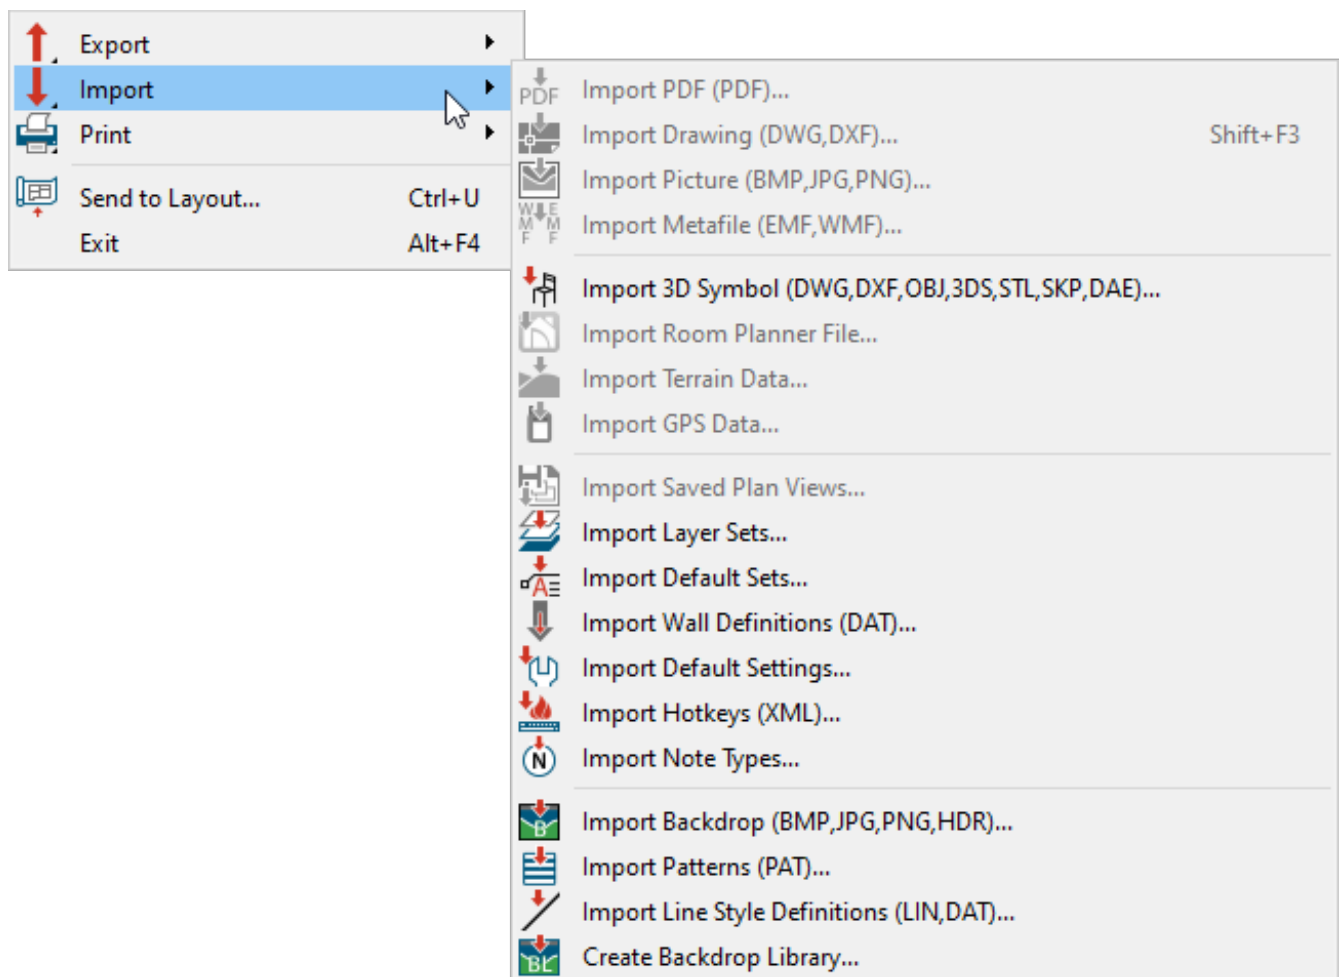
Export
Import
Print
Send to Layout... Ctrl+U
Exit Alt+F4

PDF Import PDF (PDF)...
Import Drawing (DWG,DXF)... Shift+F3
Import Picture (BMP,JPG,PNG)...
WMF EMF Import Metafile (EMF,WMF)...

Import 3D Symbol (DWG,DXF,OBJ,3DS,STL,SKP,DAE)...
Import Room Planner File...
Import Terrain Data...
Import GPS Data...

Import Saved Plan Views...
Import Layer Sets...
Import Default Sets...
Import Wall Definitions (DAT)...
Import Default Settings...
Import Hotkeys (XML)...
N Import Note Types...

B Import Backdrop (BMP,JPG,PNG,HDR)...
Import Patterns (PAT)...
Import Line Style Definitions (LIN,DAT)...
BL Create Backdrop Library...